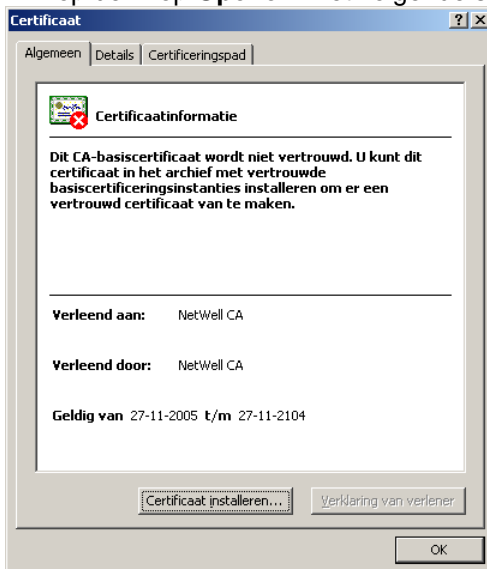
Certificaat

Algemeen | Details | Certificeringspad

Certificaatinformatie

Dit CA-basiscertificaat wordt niet vertrouwd. U kunt dit certificaat in het archief met vertrouwde basiscertificeringsinstanties installeren om er een vertrouwd certificaat van te maken.

Verleend aan: NetWell CA

Verleend door: NetWell CA

Geldig van 27-11-2005 t/m 27-11-2104

Certificaat installeren... Verklaring van verlener

OK